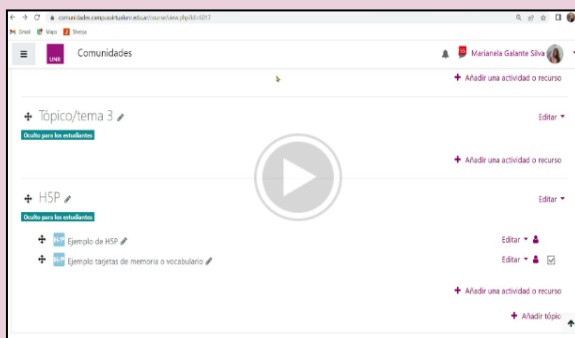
comunidades.campusvirtualunir.edu.ec/course/view.php?id=5017

Gmail Maps Traducir

UNIR Comunidades

Marianela Galante Silva

+ Añadir una actividad o recurso

Tópico/tema 3

Editar

Oculto para los estudiantes

+ Añadir una actividad o recurso

HSP

Editar

Oculto para los estudiantes

Ejemplo de HSP

Editar

Ejemplo tarjetas de memoria o vocabulario

Editar

+ Añadir una actividad o recurso

+ Añadir tópico